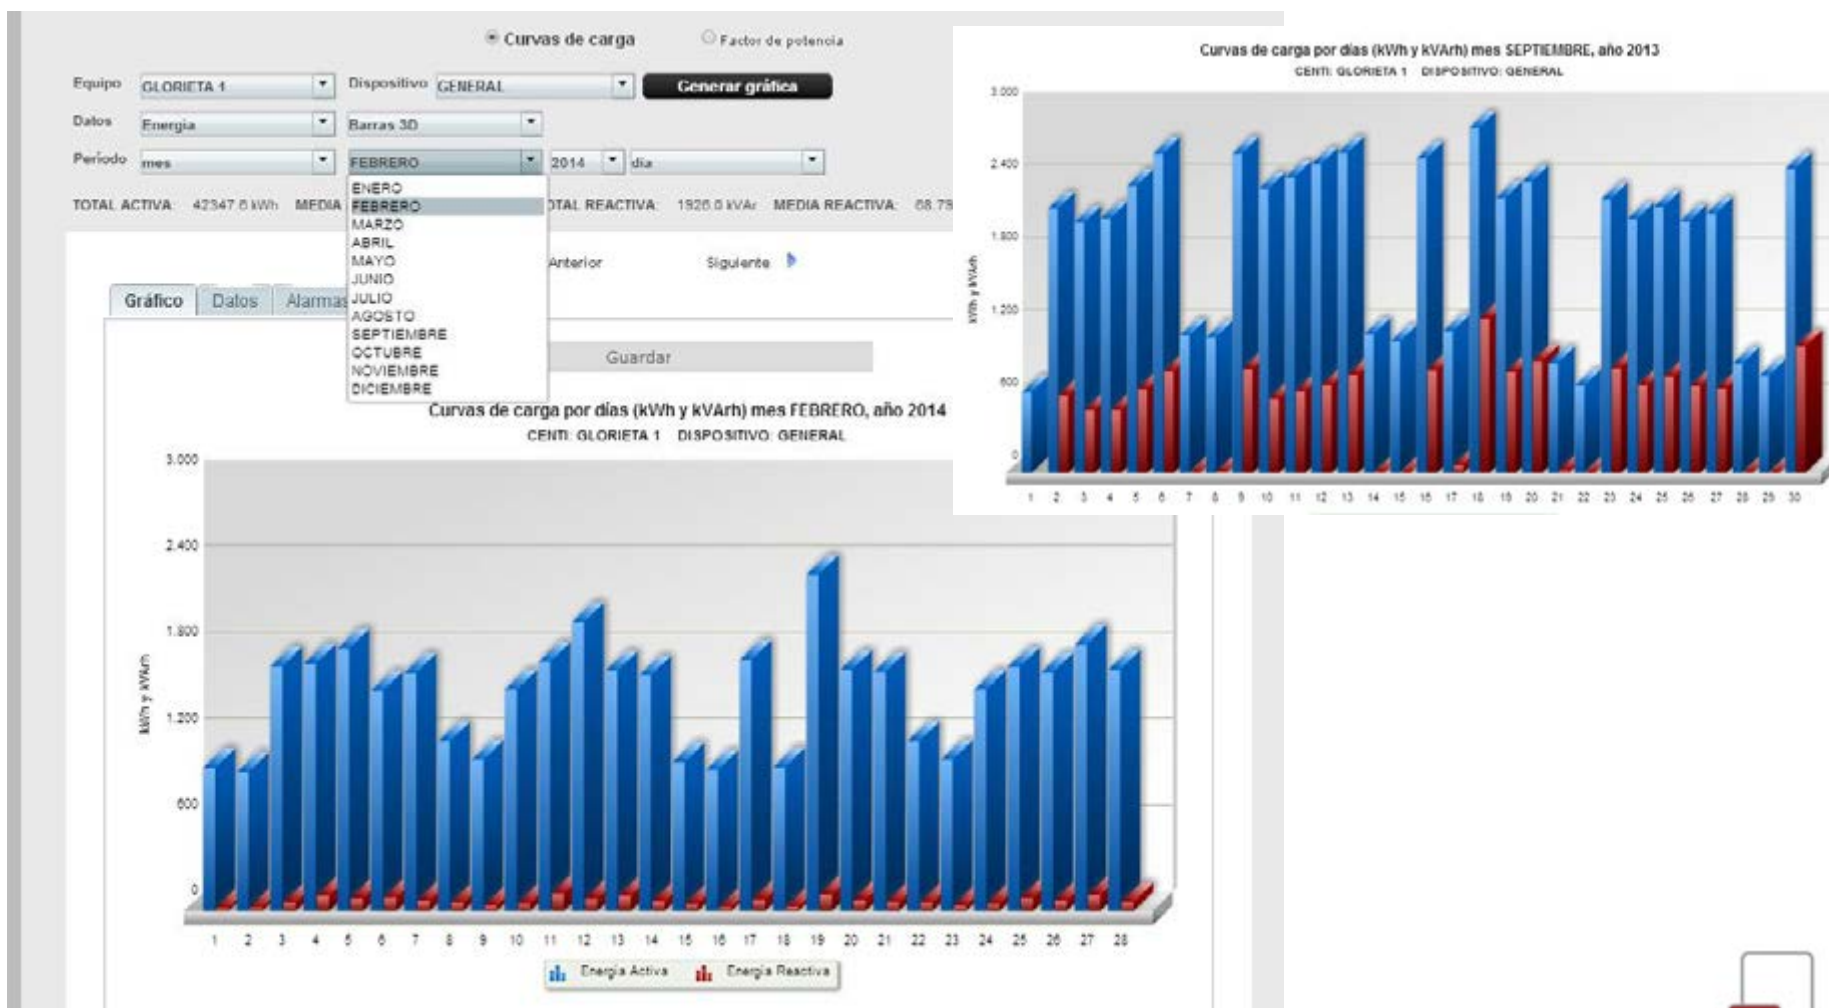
Curvas de carga   Factor de potencia

Equipo GLORIETA 1   Dispositivo GENERAL   Generar gráfica

Datos Energia   Barras 3D

Período mes   FEBRERO   2014   día

ENERO
FEBRERO
MARZO
ABRIL
MAYO
JUNIO
JULIO
AGOSTO
SEPTIEMBRE
OCTUBRE
NOVIEMBRE
DICIEMBRE

TOTAL ACTIVA: 42347.6 kWh   MEDIA   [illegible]TAL REACTIVA: 1926.0 kVAr   MEDIA REACTIVA: 68.79

Anterior   Siguiente

Gráfico   Datos   Alarmas

Guardar

Curvas de carga por días (kWh y kVArh) mes FEBRERO, año 2014
CENTI: GLORIETA 1   DISPOSITIVO: GENERAL

3.000
2.400
1.800
1.200
600
0

kWh y kVArh

1 2 3 4 5 6 7 8 9 10 11 12 13 14 15 16 17 18 19 20 21 22 23 24 25 26 27 28

Energia Activa   Energia Reactiva

Curvas de carga por días (kWh y kVArh) mes SEPTIEMBRE, año 2013
CENTI: GLORIETA 1   DISPOSITIVO: GENERAL

3.000
2.400
1.800
1.200
600
0

kWh y kVArh

1 2 3 4 5 6 7 8 9 10 11 12 13 14 15 16 17 18 19 20 21 22 23 24 25 26 27 28 29 30